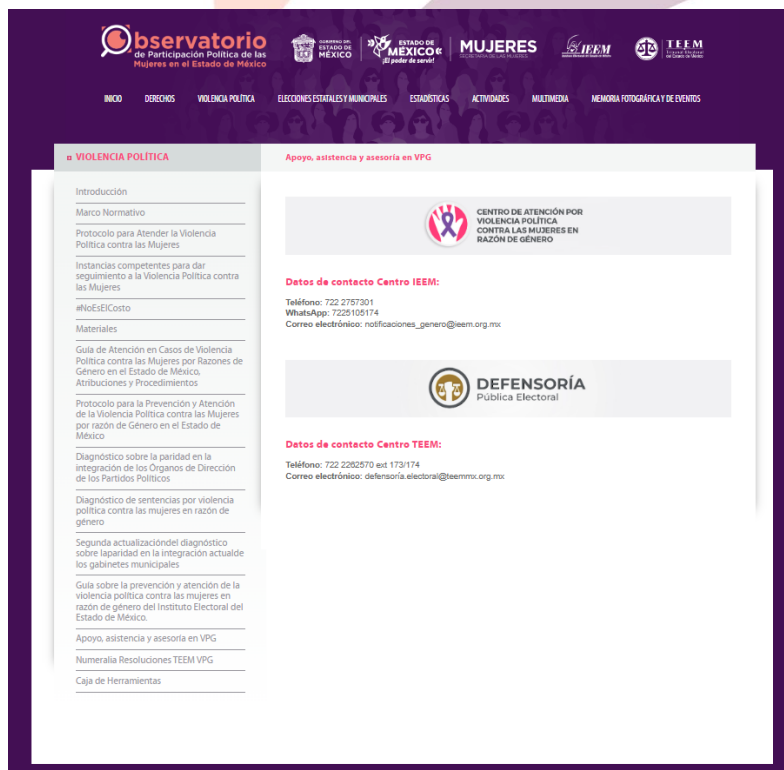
Observatorio de Participación Política de las Mujeres en el Estado de México

GOBIERNO DEL ESTADO DE MÉXICO

ESTADO DE MÉXICO ¡El poder de servir!

MUJERES SECRETARÍA DE LAS MUJERES

IEEM

TEEM

INICIO DERECHOS VIOLENCIA POLÍTICA ELECCIONES ESTATALES Y MUNICIPALES ESTADÍSTICAS ACTIVIDADES MULTIMEDIA MEMORIA FOTOGRÁFICA Y DE EVENTOS

VIOLENCIA POLÍTICA

Apoyo, asistencia y asesoría en VPG

Introducción

Marco Normativo

Protocolo para Atender la Violencia Política contra las Mujeres

Instancias competentes para dar seguimiento a la Violencia Política contra las Mujeres

#NoEsElCosto

Materiales

Guía de Atención en Casos de Violencia Política contra las Mujeres por Razones de Género en el Estado de México, Atribuciones y Procedimientos

Protocolo para la Prevención y Atención de la Violencia Política contra las Mujeres por razón de Género en el Estado de México

Diagnóstico sobre la paridad en la integración de los Órganos de Dirección de los Partidos Políticos

Diagnóstico de sentencias por violencia política contra las mujeres en razón de género

Segunda actualizacióndel diagnóstico sobre laparidad en la integración actualde los gabinetes municipales

Guía sobre la prevención y atención de la violencia política contra las mujeres en razón de género del Instituto Electoral del Estado de México.

Apoyo, asistencia y asesoría en VPG

Numeralia Resoluciones TEEM VPG

Caja de Herramientas

CENTRO DE ATENCIÓN POR VIOLENCIA POLÍTICA CONTRA LAS MUJERES EN RAZÓN DE GÉNERO

Datos de contacto Centro IEEM:

Teléfono: 722 2757301
WhatsApp: 7225105174
Correo electrónico: notificaciones_genero@ieem.org.mx

DEFENSORÍA Pública Electoral

Datos de contacto Centro TEEM:

Teléfono: 722 2262570 ext 173/174
Correo electrónico: defensoria.electoral@teemmx.org.mx